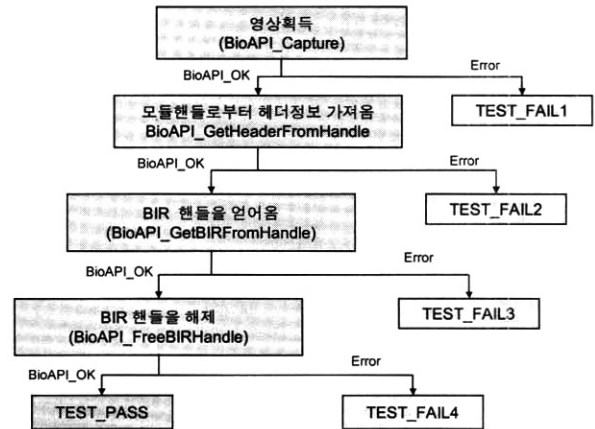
영상획득
(BioAPI_Capture)

BioAPI_OK

Error

TEST_FAIL1

모듈핸들로부터 헤더정보 가져옴
BioAPI_GetHeaderFromHandle

BioAPI_OK

Error

TEST_FAIL2

BIR 핸들을 얻어옴
(BioAPI_GetBIRFromHandle)

BioAPI_OK

Error

TEST_FAIL3

BIR 핸들을 해제
(BioAPI_FreeBIRHandle)

BioAPI_OK

Error

TEST_PASS

TEST_FAIL4